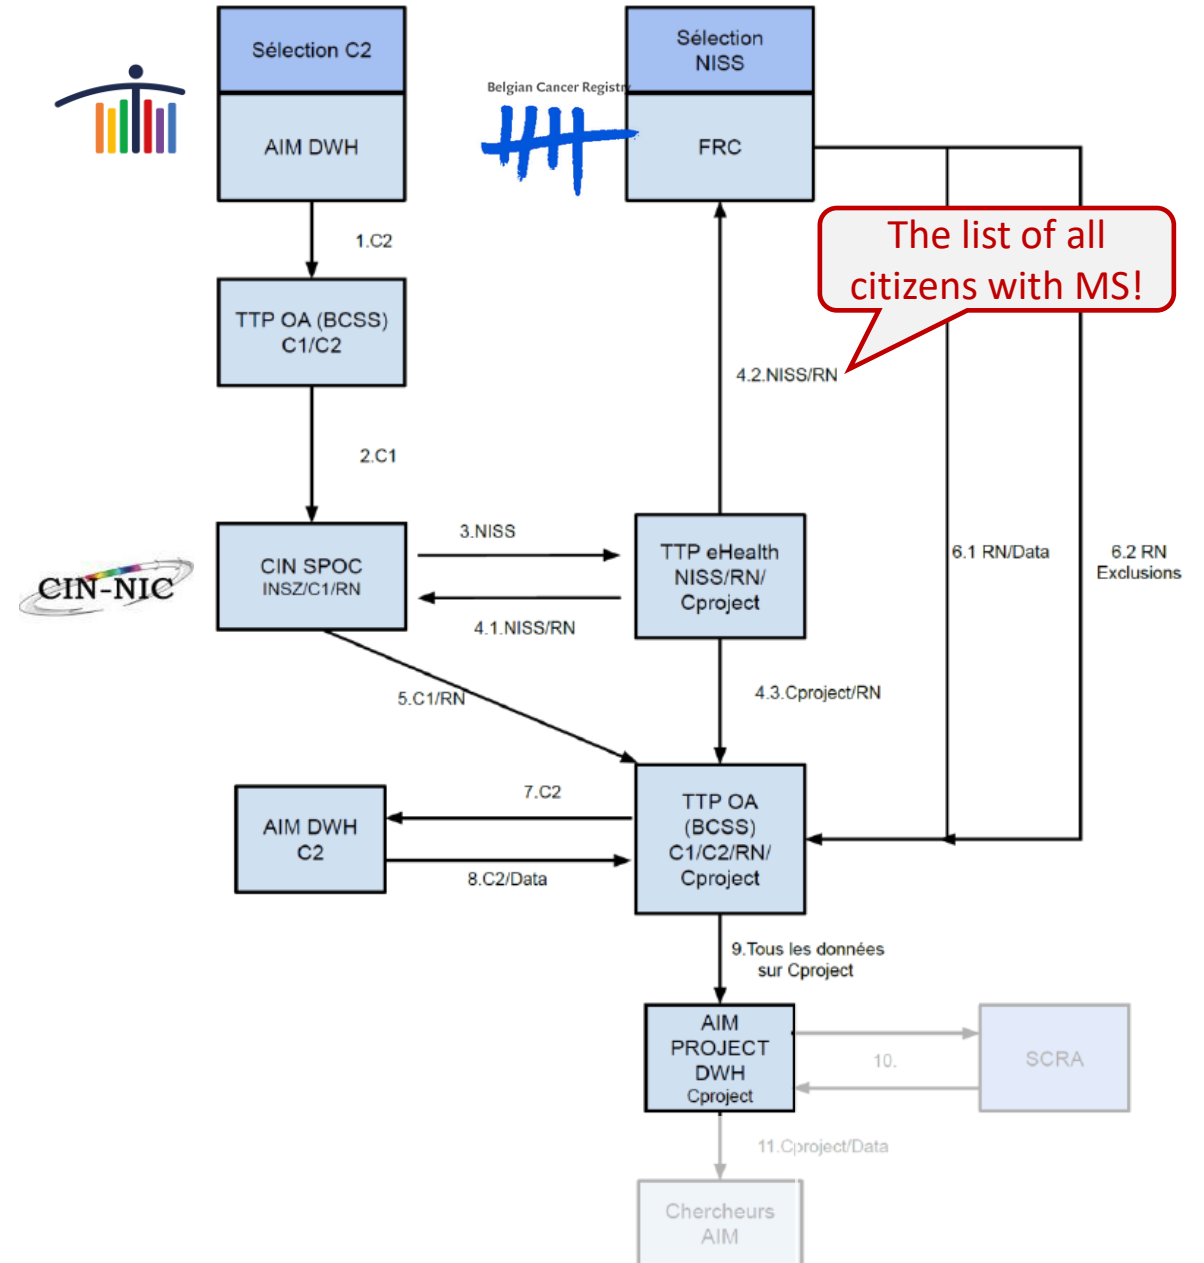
Sélection C2

AIM DWH

Belgian Cancer Registry

Sélection NISS

FRC

1.C2

The list of all citizens with MS!

TTP OA (BCSS) C1/C2

4.2.NISS/RN

2.C1

3.NISS

CIN-NIC

CIN SPOC
INSZ/C1/RN

TTP eHealth NISS/RN/ Cproject

6.1 RN/Data

6.2 RN Exclusions

4.1.NISS/RN

5.C1/RN

4.3.Cproject/RN

7.C2

AIM DWH C2

8.C2/Data

TTP OA (BCSS) C1/C2/RN/ Cproject

9.Tous les données sur Cproject

AIM PROJECT DWH
Cproject

10.

SCRA

11.Cproject/Data

Chercheurs AIM